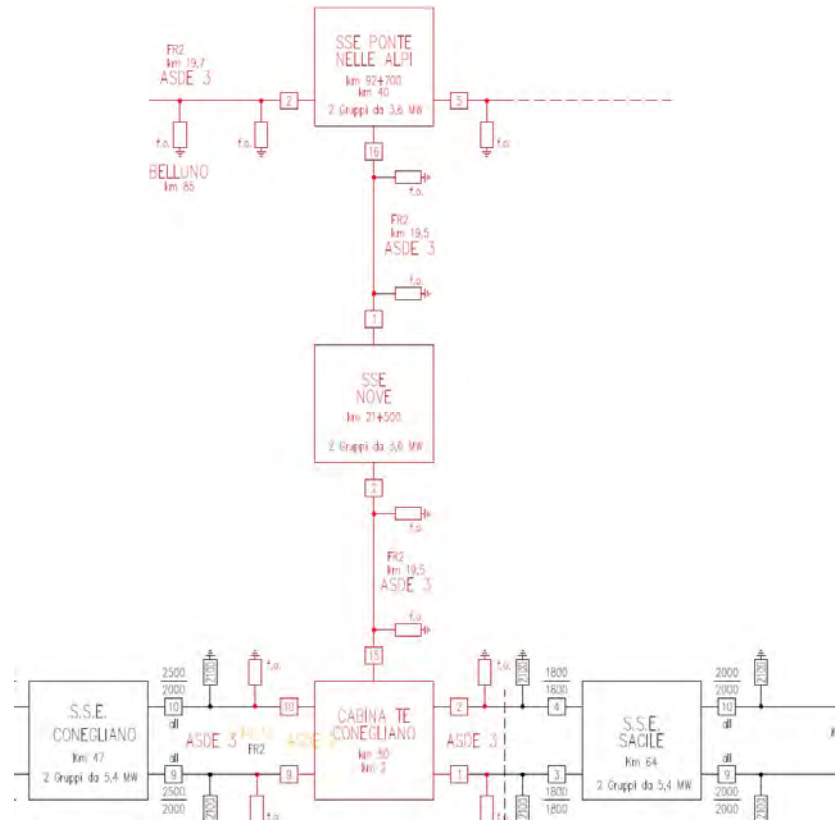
FR2
km 19,7
ASDE 3

SSE PONTE
NELLE ALPI
km 92+700
km 40
2 Gruppi da 3,6 MW

2
5
f.o.
f.o.
f.o.

BELLUNO
km 85

16
f.o.

FR2
km 19,5
ASDE 3

f.o.
1

SSE
NOVE
km 21+500
2 Gruppi da 3,6 MW

2
f.o.

FR2
km 19,5
ASDE 3

f.o.
15

2500
2000
2100
f.o.
f.o.
2100
1800
1800
2000
2000
2100

S.S.E.
CONEGLIANO
Km 47
2 Gruppi da 5,4 MW

10
all
ASDE 3
FR2
ASDE 2
10

CABINA TE
CONEGLIANO
km 50
km 3

2
ASDE 3
4

S.S.E.
SACILE
Km 64
2 Gruppi da 5,4 MW

10
all

all
9
9
1
3
9

2500
2000
2000
f.o.
2000
1800
1800
2000
2000
2000